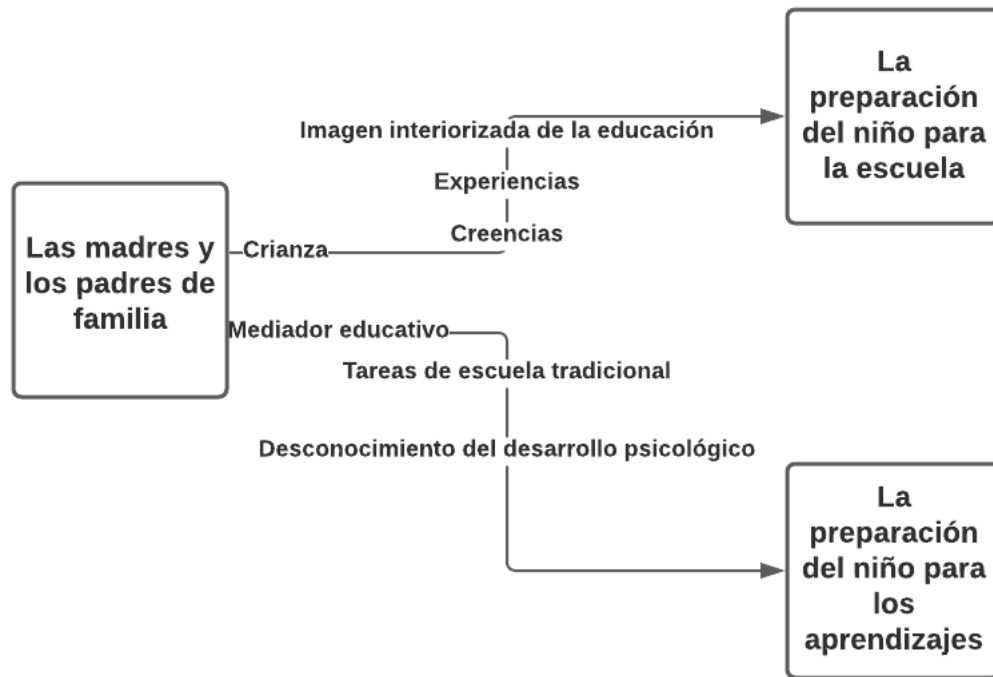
Las madres y los padres de familia

Crianza

Imagen interiorizada de la educación

Experiencias

Creencias

La preparación del niño para la escuela

Mediador educativo

Tareas de escuela tradicional

Desconocimiento del desarrollo psicológico

La preparación del niño para los aprendizajes